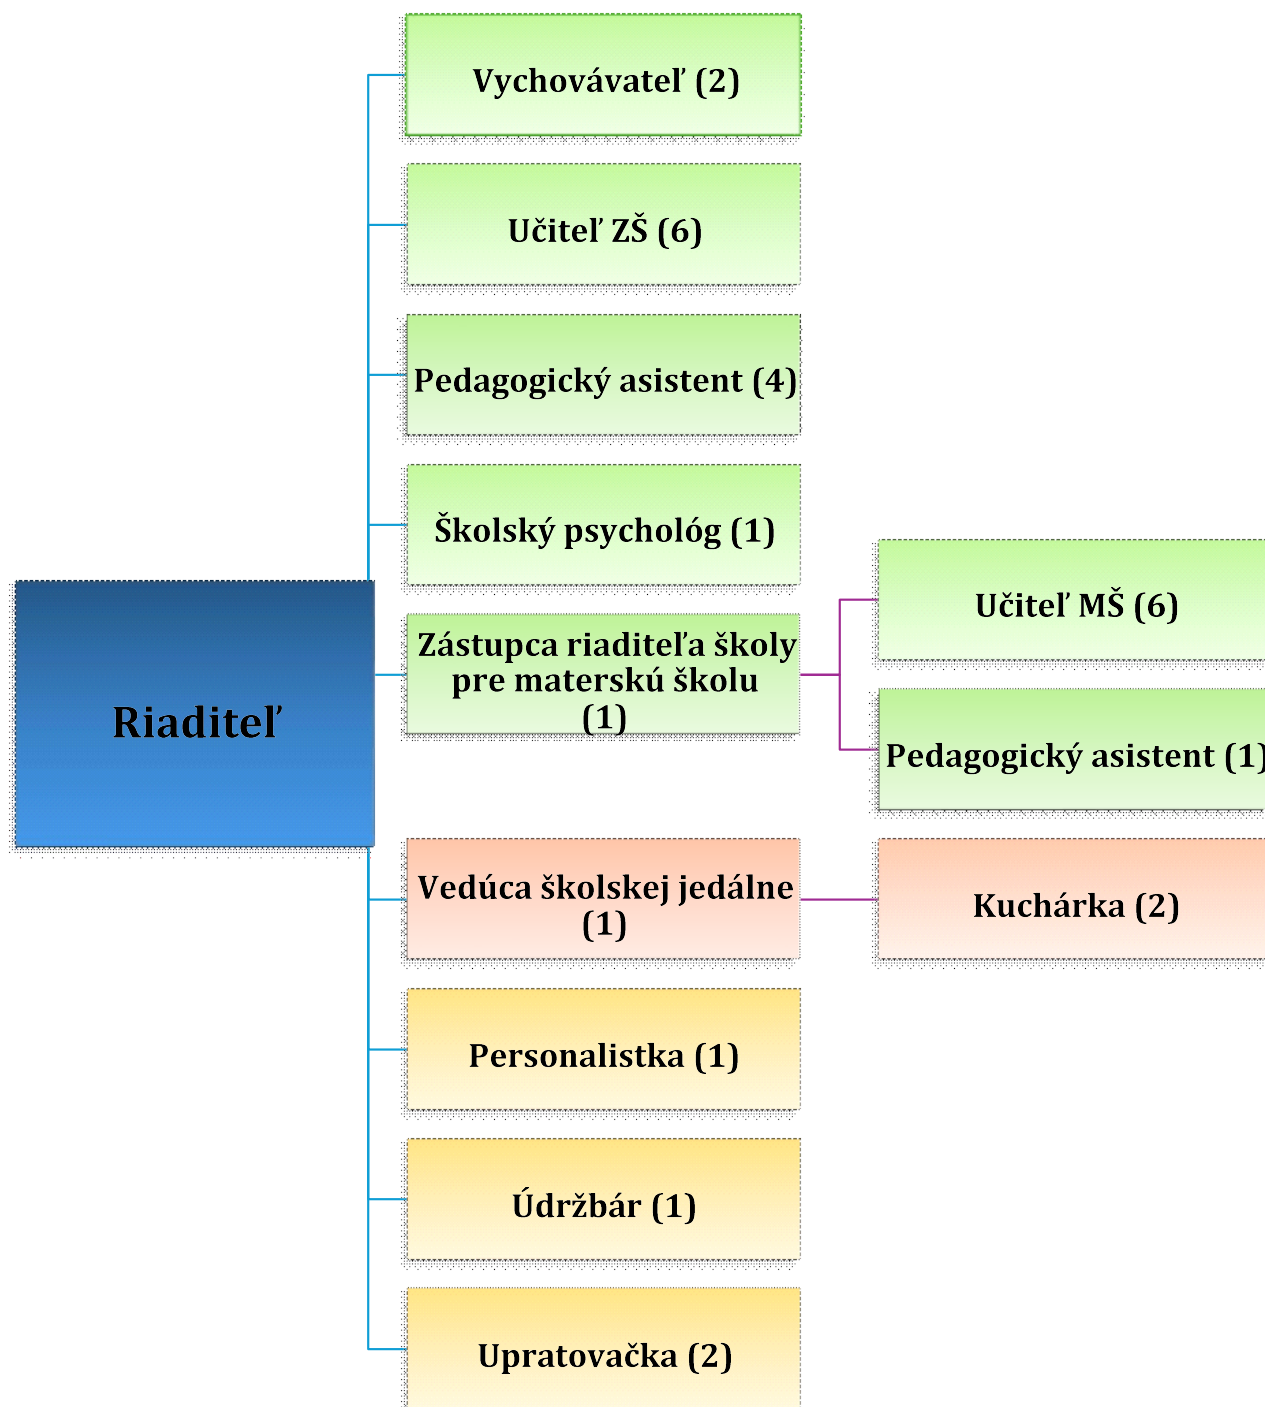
Riaditeľ

Vychovávateľ (2)

Učiteľ ZŠ (6)

Pedagogický asistent (4)

Školský psychológ (1)

Zástupca riaditeľa školy pre materskú školu (1)

Učiteľ MŠ (6)

Pedagogický asistent (1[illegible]

Vedúca školskej jedálne (1)

Kuchárka (2)

Personalistka (1)

Údržbár (1)

Upratovačka (2)